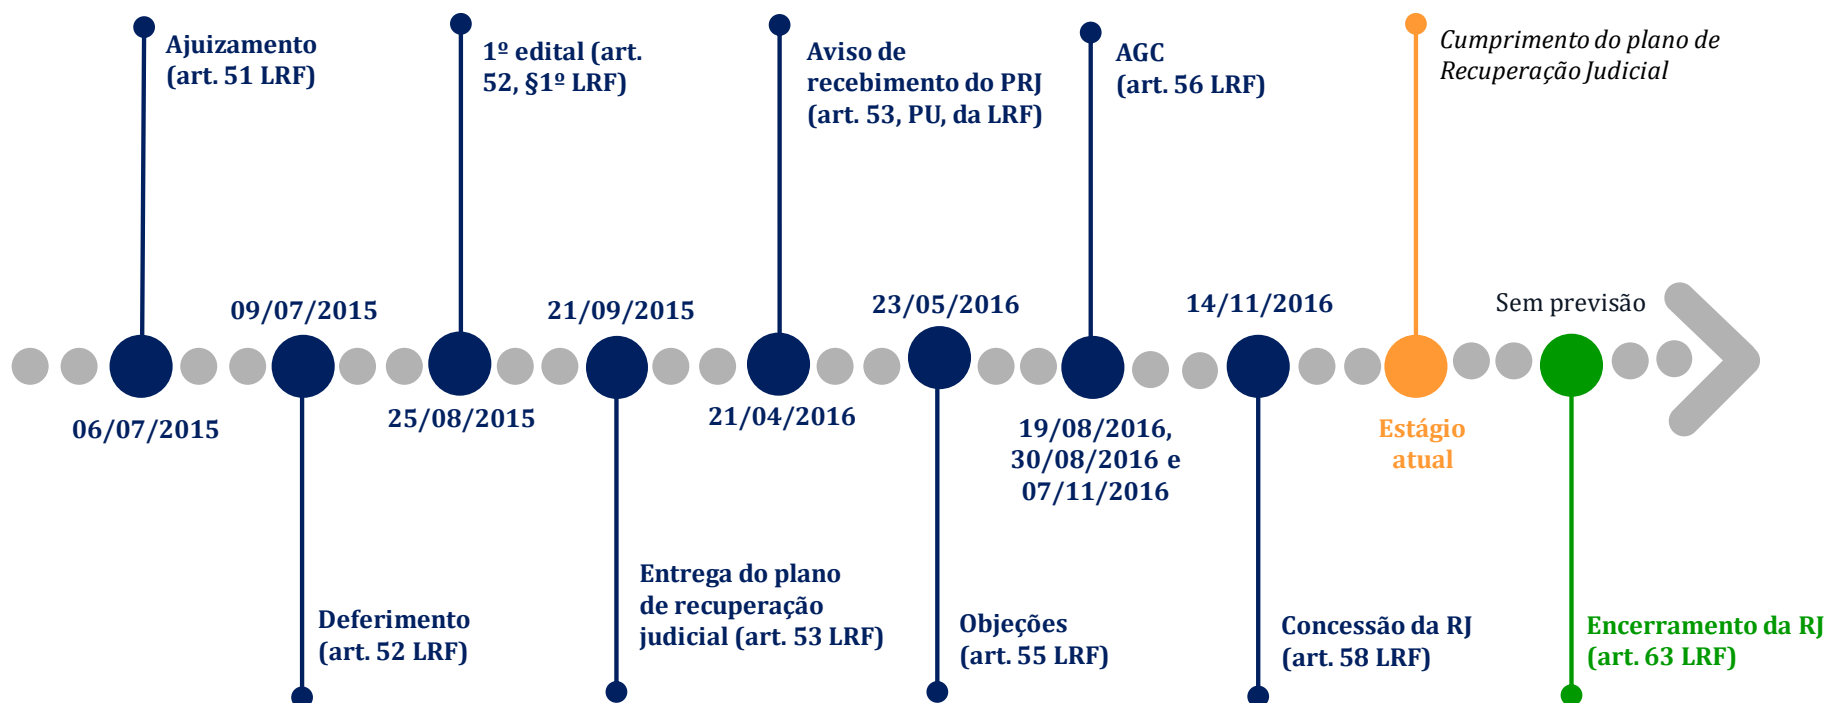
Ajuizamento (art. 51 LRF)

06/07/2015

09/07/2015

Deferimento (art. 52 LRF)

1º edital (art. 52, §1º LRF)

25/08/2015

21/09/2015

Entrega do plano de recuperação judicial (art. 53 LRF)

Aviso de recebimento do PRJ (art. 53, PU, da LRF)

21/04/2016

23/05/2016

Objeções (art. 55 LRF)

AGC (art. 56 LRF)

19/08/2016, 30/08/2016 e 07/11/2016

14/11/2016

Concessão da RJ (art. 58 LRF)

Cumprimento do plano de Recuperação Judicial

Estágio atual

Sem previsão

Encerramento da RJ (art. 63 LRF)